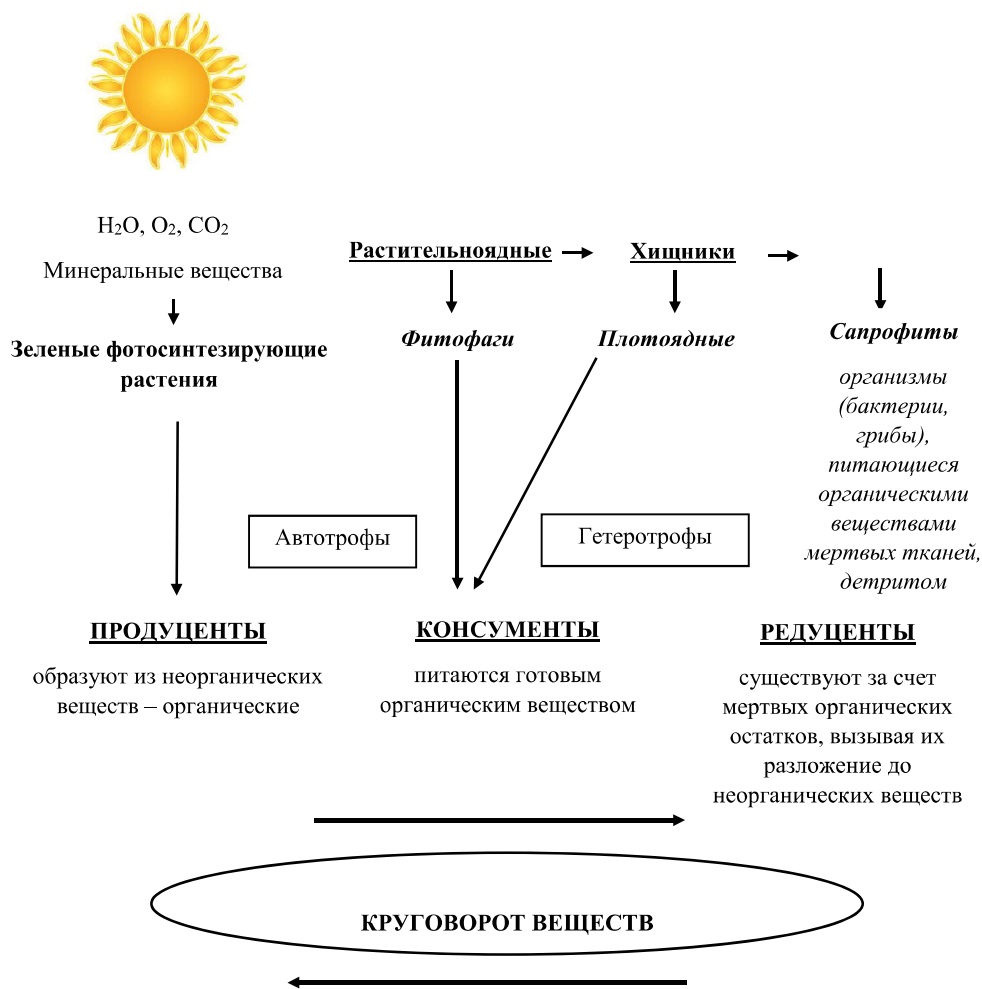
$H_2O$, $O_2$, $CO_2$

Минеральные вещества

Зеленые фотосинтезирующие растения

Растительноядные

Фитофаги

Хищники

Плотоядные

Сапрофиты

организмы (бактерии, грибы), питающиеся органическими веществами мертвых тканей, детритом

Автотрофы

Гетеротрофы

ПРОДУЦЕНТЫ

образуют из неорганических веществ – органические

КОНСУМЕНТЫ

питаются готовым органическим веществом

РЕДУЦЕНТЫ

существуют за счет мертвых органических остатков, вызывая их разложение до неорганических веществ

КРУГОВОРОТ ВЕЩЕСТВ